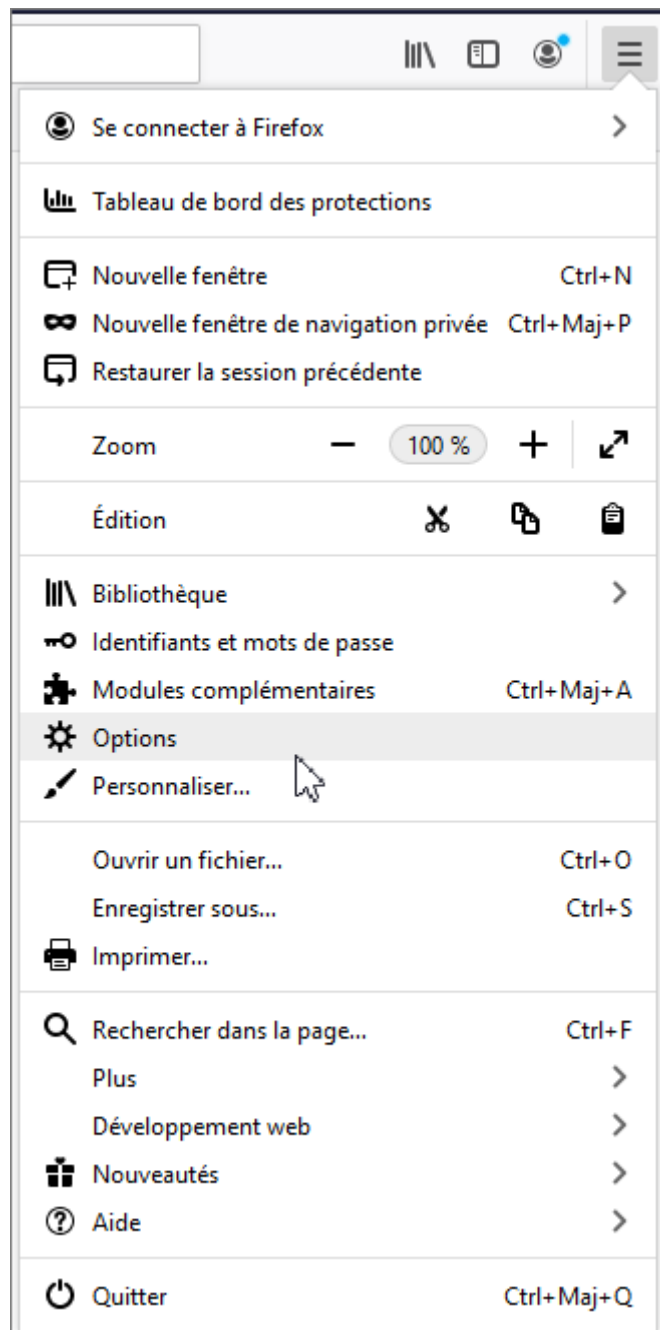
Se connecter à Firefox

Tableau de bord des protections

Nouvelle fenêtre Ctrl+N
Nouvelle fenêtre de navigation privée Ctrl+Maj+P
Restaurer la session précédente

Zoom — 100 % +

Édition

Bibliothèque
Identifiants et mots de passe
Modules complémentaires Ctrl+Maj+A
Options
Personnaliser...

Ouvrir un fichier... Ctrl+O
Enregistrer sous... Ctrl+S
Imprimer...

Rechercher dans la page... Ctrl+F
Plus
Développement web
Nouveautés
Aide

Quitter Ctrl+Maj+Q